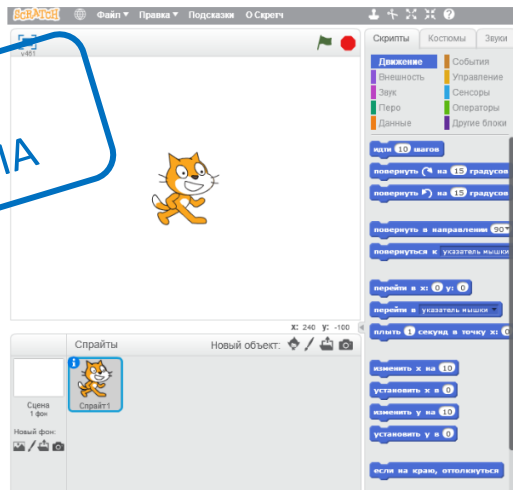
SCRATCH Файл ▾ Правка ▾ Подсказки О Скретч

v461

IA

x: 240 y: -100

Скрипты Костюмы Звуки

Движение
Внешность
Звук
Перо
Данные
События
Управление
Сенсоры
Операторы
Другие блоки

идти 10 шагов
повернуть ↻ на 15 градусов
повернуть ↺ на 15 градусов
повернуть в направлении 90▾
повернуться к указатель мышки
перейти в x: 0 y: 0
перейти в указатель мышки ▾
плыть 1 секунд в точку x: 0
изменить x на 10
установить x в 0
изменить y на 10
установить y в 0
если на краю, оттолкнуться

Спрайты
Новый объект:
Сцена
1 фон
Новый фон:
Спрайт1